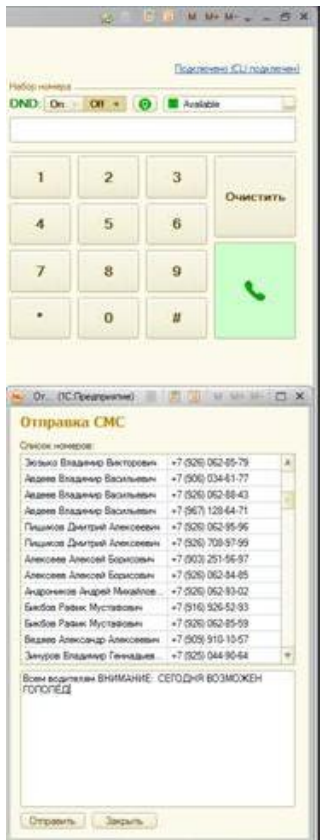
M M+ M-

Подключено (CLI подключен)

Набор номера

DND: On Off Available

1 2 3 Очистить

4 5 6

7 8 9

* 0 #

От... (1С:Предприятие) M M+ M-

Отправка СМС

Список номеров:

| | |
|---|---|
| Зюзько Владимир Викторович | +7 (926) 062-85-79 |
| Авдеев Владимир Васильевич | +7 (906) 034-61-77 |
| Авдеев Владимир Васильевич | +7 (926) 062-88-43 |
| Авдеев Владимир Васильевич | +7 (967) 128-64-71 |
| Пищиков Дмитрий Алексеевич | +7 (926) 062-95-96 |
| Пищиков Дмитрий Алексеевич | +7 (926) 708-97-99 |
| Алексеев Алексей Борисович | +7 (903) 251-56-97 |
| Алексеев Алексей Борисович | +7 (926) 062-84-85 |
| Андроников Андрей Михайлов... | +7 (926) 062-93-02 |
| Быкбов Рафик Мустафович | +7 (916) 926-52-93 |
| Быкбов Рафик Мустафович | +7 (926) 062-85-59 |
| Веденов Александр Алексеевич | +7 (909) 910-10-57 |
| Зимуров Владимир Геннадьев... | +7 (925) 044-90-64 |

Всем водителям ВНИМАНИЕ: СЕГОДНЯ ВОЗМОЖЕН ГОЛОЛЁД

Отправить Закрыть